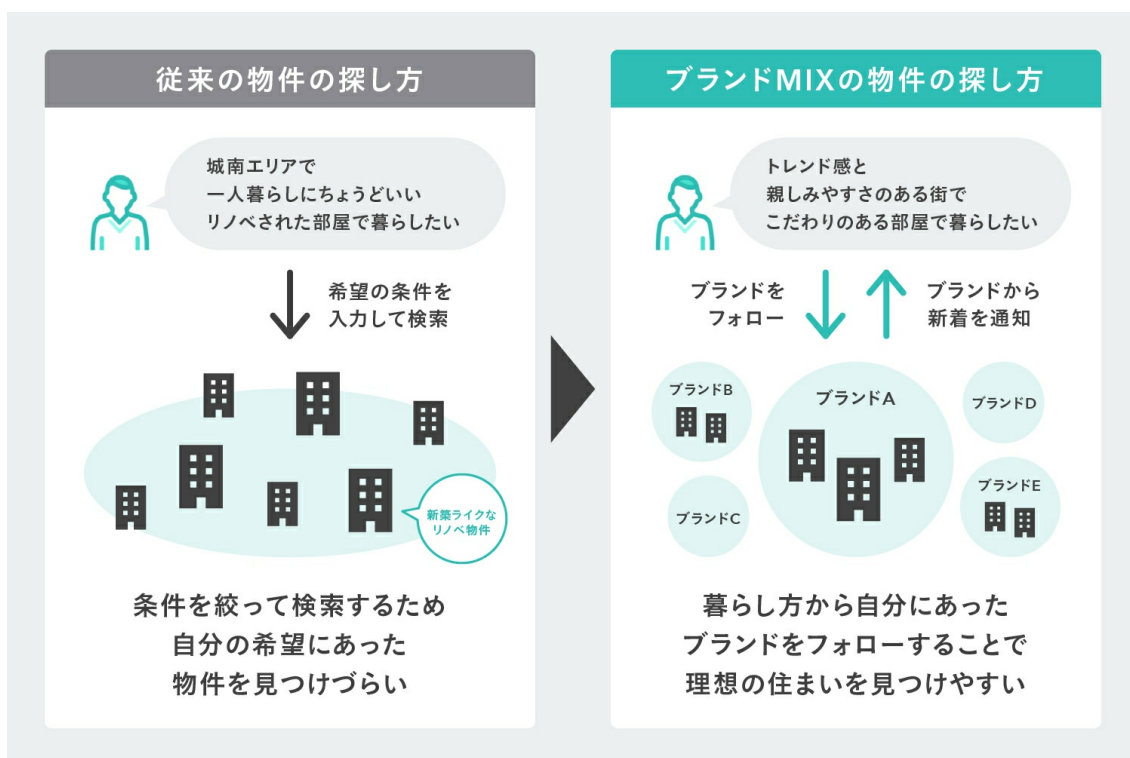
従来の物件の探し方

城南エリアで
一人暮らしにちょうどいい
リノベされた部屋で暮らしたい

希望の条件を
入力して検索

新築ライクな
リノベ物件

条件を絞って検索するため
自分の希望にあった
物件を見つけづらい

ブランドMIXの物件の探し方

トレンド感と
親しみやすさのある街で
こだわりのある部屋で暮らしたい

ブランドを
フォロー

ブランドから
新着を通知

ブランドB

ブランドA

ブランドD

ブランドC

ブランドE

暮らし方から自分にあった
ブランドをフォローすることで
理想の住まいを見つけやすい